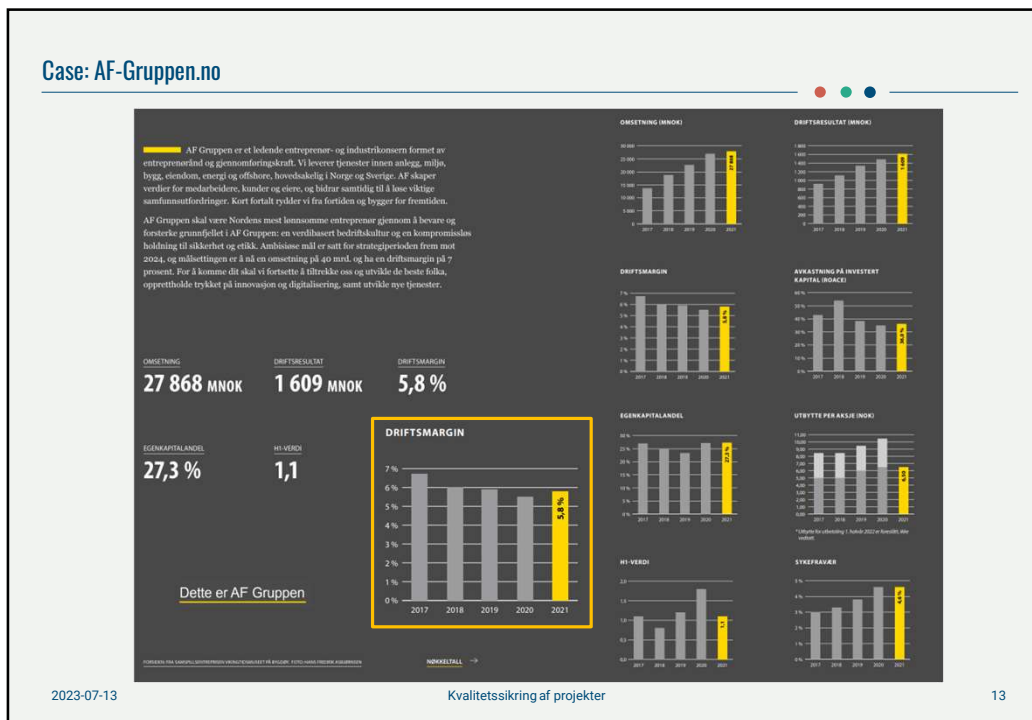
Case: AF-Gruppen.no

AF Gruppen er et ledende entreprenør- og industrikonsern formet av entreprenørånd og gjennomføringskraft. Vi leverer tjenester innen anlegg, miljø, bygg, eiendom, energi og offshore, hovedsakelig i Norge og Sverige. AF skaper verdier for medarbeidere, kunder og eiere, og bidrar samtidig til å løse viktige samfunnsutfordringer. Kort fortalt rydder vi fra fortiden og bygger for fremtiden.

AF Gruppen skal være Nordens mest lønnsomme entreprenør gjennom å bevare og forsterke grunnfjellet i AF Gruppen: en verdibasert bedriftskultur og en kompromissløs holdning til sikkerhet og etikk. Ambisiøse mål er satt for strategiperioden frem mot 2024, og målsettingen er å nå en omsetning på 40 mrd. og ha en driftsmargin på 7 prosent. For å komme dit skal vi fortsette å tiltrekke oss og utvikle de beste folka, opprettholde trykket på innovasjon og digitalisering, samt utvikle nye tjenester.

OMSETNING
27 868 MNOK

DRIFTSRESULTAT
1 609 MNOK

DRIFTSMARGIN
5,8 %

EGENKAPITALANDEL
27,3 %

H1-VERDI
1,1

DRIFTSMARGIN
7 %
6 %
5 %
4 %
3 %
2 %
1 %
0 %
5,8 %
2017 2018 2019 2020 2021

Dette er AF Gruppen

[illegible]

NØKKELTALL →

OMSETNING (MNOK)
30 000
25 000
20 000
15 000
10 000
5 000
0
27 868
2017 2018 2019 2020 2021

DRIFTSRESULTAT (MNOK)
1 800
1 600
1 400
1 200
1 000
800
600
400
200
0
1 609
2017 2018 2019 2020 2021

DRIFTSMARGIN
7 %
6 %
5 %
4 %
3 %
2 %
1 %
0 %
5,8 %
2017 2018 2019 2020 2021

AVKASTNING PÅ INVESTERT KAPITAL (ROACE)
60 %
50 %
40 %
30 %
20 %
10 %
0 %
36,6 %
2017 2018 2019 2020 2021

EGENKAPITALANDEL
30 %
25 %
20 %
15 %
10 %
5 %
0 %
27,3 %
2017 2018 2019 2020 2021

UTBYTTE PER AKSJE (NOK)
11,00
10,00
9,00
8,00
7,00
6,00
5,00
4,00
3,00
2,00
1,00
0,00
6,50
2017 2018 2019 2020 2021
* Utbytte for utbetaling 1. halvår 2022 er foreslått, ikke vedtatt.

H1-VERDI
2,0
1,5
1,0
0,5
0,0
1,1
2017 2018 2019 2020 2021

SYKEFRAVÆR
5 %
4 %
3 %
2 %
1 %
0 %
4,6 %
2017 2018 2019 2020 2021

2023-07-13
Kvalitetssikring af projekter
13